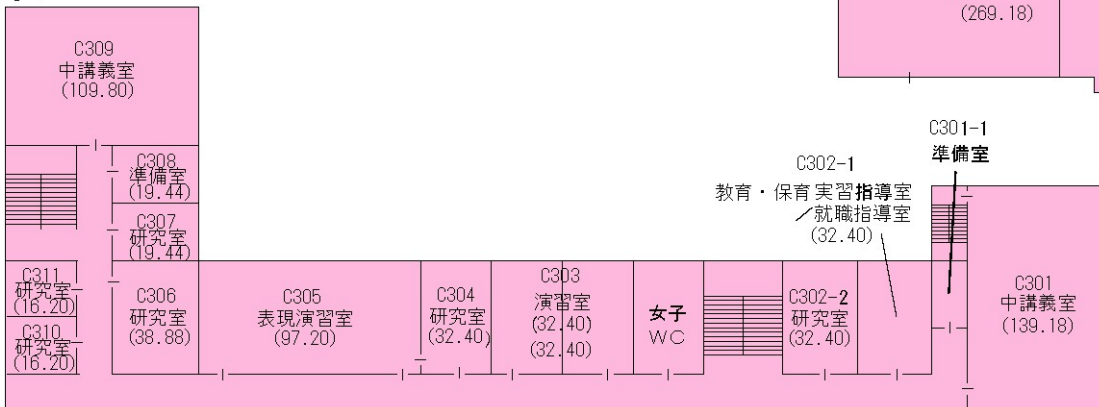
(269.18)

C309
中講義室
(109.80)

C308
準備室
(19.44)

C307
研究室
(19.44)

C311
研究室
(16.20)

C310
研究室
(16.20)

C306
研究室
(38.88)

C305
表現演習室
(97.20)

C304
研究室
(32.40)

C303
演習室
(32.40)
(32.40)

女子
WC

C302-1
教育・保育実習指導室
／就職指導室
(32.40)

C302-2
研究室
(32.40)

C301-1
準備室

C301
中講義室
(139.18)